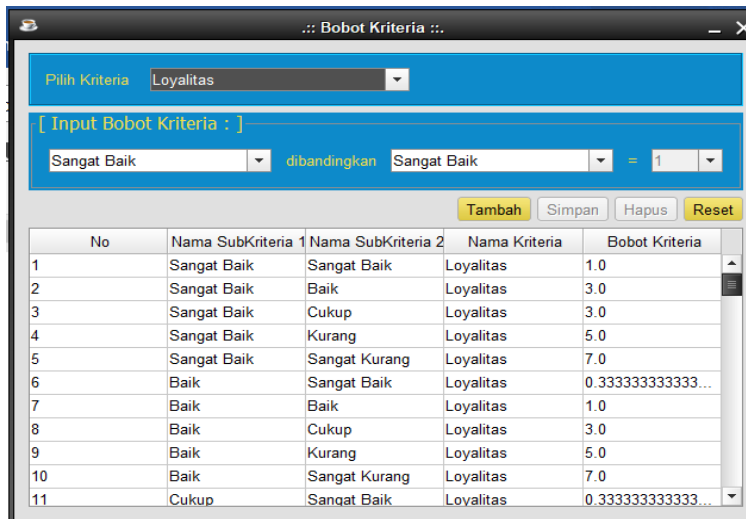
.:: Bobot Kriteria ::.

Pilih Kriteria Loyalitas

[ Input Bobot Kriteria : ]

Sangat Baik dibandingkan Sangat Baik = 1

Tambah Simpan Hapus Reset

| No | Nama SubKriteria 1 | Nama SubKriteria 2 | Nama Kriteria | Bobot Kriteria |
|---|---|---|---|---|
| 1 | Sangat Baik | Sangat Baik | Loyalitas | 1.0 |
| 2 | Sangat Baik | Baik | Loyalitas | 3.0 |
| 3 | Sangat Baik | Cukup | Loyalitas | 3.0 |
| 4 | Sangat Baik | Kurang | Loyalitas | 5.0 |
| 5 | Sangat Baik | Sangat Kurang | Loyalitas | 7.0 |
| 6 | Baik | Sangat Baik | Loyalitas | 0.333333333333... |
| 7 | Baik | Baik | Loyalitas | 1.0 |
| 8 | Baik | Cukup | Loyalitas | 3.0 |
| 9 | Baik | Kurang | Loyalitas | 5.0 |
| 10 | Baik | Sangat Kurang | Loyalitas | 7.0 |
| 11 | Cukup | Sangat Baik | Loyalitas | 0.333333333333... |